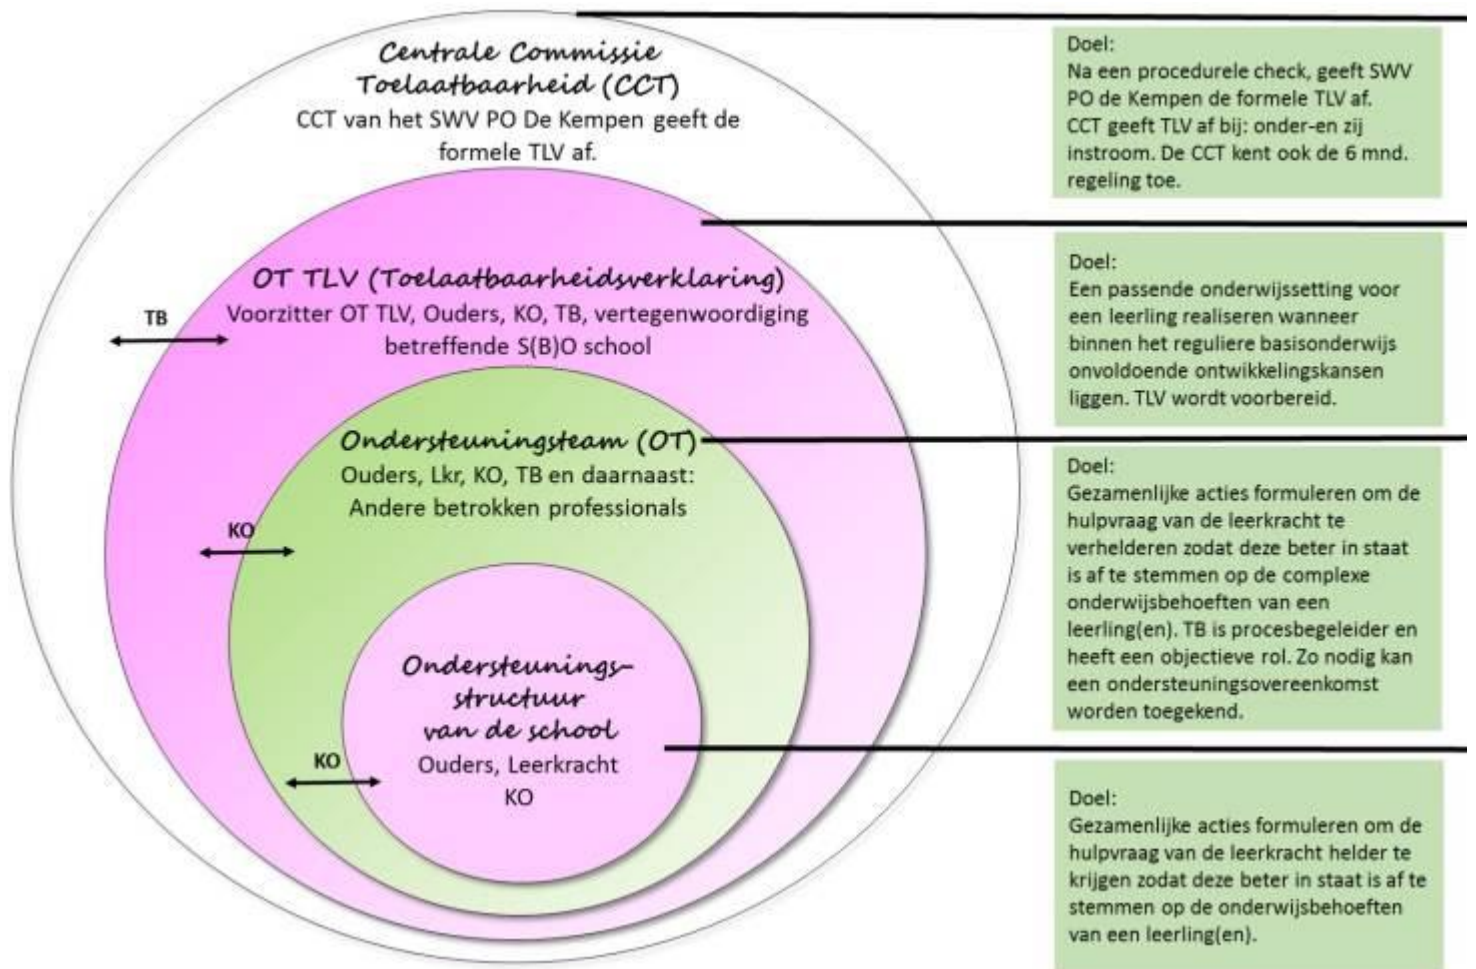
Centrale Commissie Toelaatbaarheid (CCT)
CCT van het SWV PO De Kempen geeft de formele TLV af.

Doel:
Na een procedurele check, geeft SWV PO de Kempen de formele TLV af. CCT geeft TLV af bij: onder-en zij instroom. De CCT kent ook de 6 mnd. regeling toe.

OT TLV (Toelaatbaarheidsverklaring)
Voorzitter OT TLV, Ouders, KO, TB, vertegenwoordiging betreffende S(B)O school

TB

Doel:
Een passende onderwijssetting voor een leerling realiseren wanneer binnen het reguliere basisonderwijs onvoldoende ontwikkelingskansen liggen. TLV wordt voorbereid.

Ondersteuningsteam (OT)
Ouders, Lkr, KO, TB en daarnaast: Andere betrokken professionals

KO

Doel:
Gezamenlijke acties formuleren om de hulpvraag van de leerkracht te verhelderen zodat deze beter in staat is af te stemmen op de complexe onderwijsbehoeften van een leerling(en). TB is procesbegeleider en heeft een objectieve rol. Zo nodig kan een ondersteuningsovereenkomst worden toegekend.

Ondersteuningsstructuur van de school
Ouders, Leerkracht
KO

KO

Doel:
Gezamenlijke acties formuleren om de hulpvraag van de leerkracht helder te krijgen zodat deze beter in staat is af te stemmen op de onderwijsbehoeften van een leerling(en).